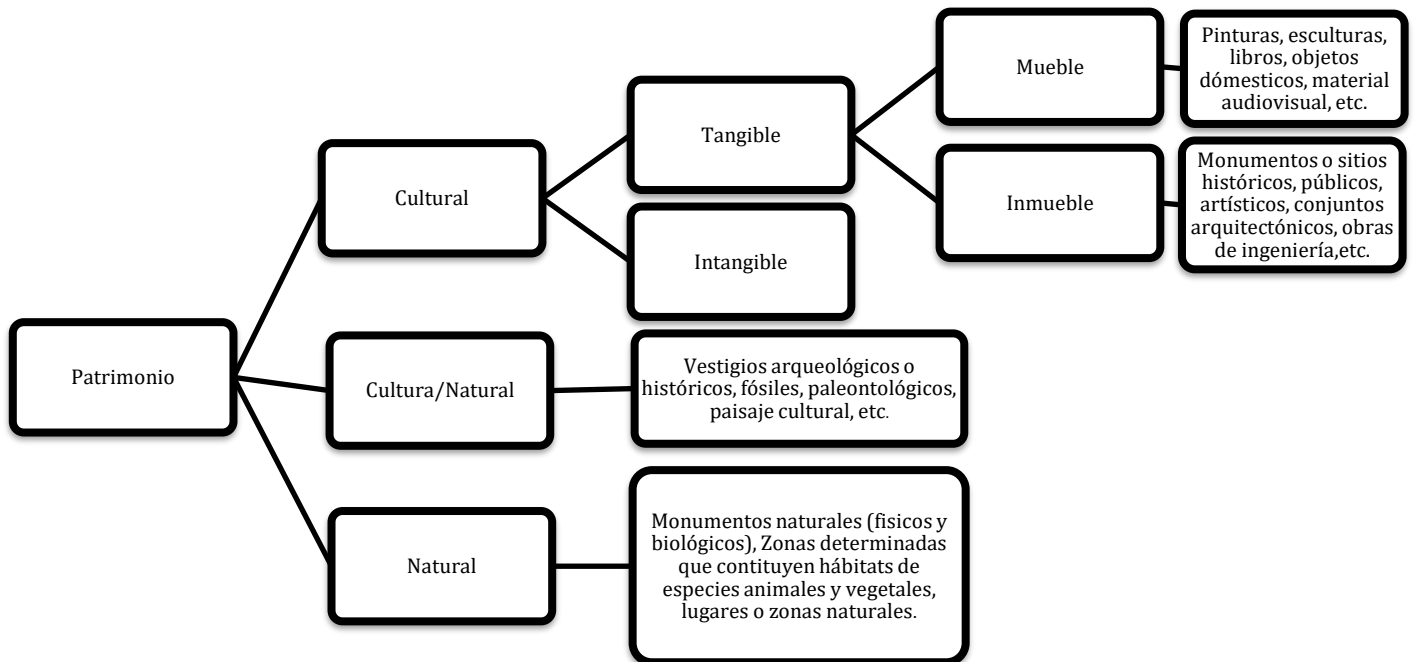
Patrimonio

Cultural

Tangible

Mueble

Pinturas, esculturas, libros, objetos dómesticos, material audiovisual, etc.

Inmueble

Monumentos o sitios históricos, públicos, artísticos, conjuntos arquitectónicos, obras de ingeniería,etc.

Intangible

Cultura/Natural

Vestigios arqueológicos o históricos, fósiles, paleontológicos, paisaje cultural, etc.

Natural

Monumentos naturales (fisicos y biológicos), Zonas determinadas que contituyen hábitats de especies animales y vegetales, lugares o zonas naturales.